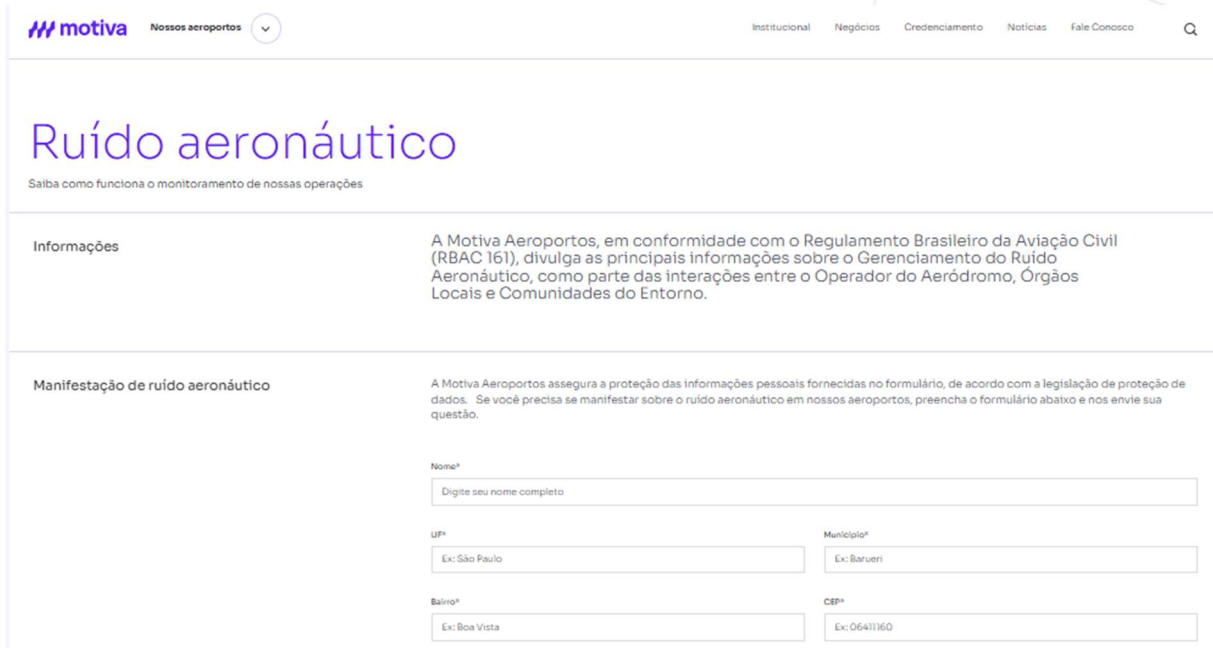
motiva Nossos aeroportos

Institucional Negócios Credenciamento Notícias Fale Conosco

Ruído aeronáutico

Saiba como funciona o monitoramento de nossas operações

Informações

A Motiva Aeroportos, em conformidade com o Regulamento Brasileiro da Aviação Civil (RBAC 161), divulga as principais informações sobre o Gerenciamento do Ruído Aeronáutico, como parte das interações entre o Operador do Aeródromo, Órgãos Locais e Comunidades do Entorno.

Manifestação de ruído aeronáutico

A Motiva Aeroportos assegura a proteção das informações pessoais fornecidas no formulário, de acordo com a legislação de proteção de dados. Se você precisa se manifestar sobre o ruído aeronáutico em nossos aeroportos, preencha o formulário abaixo e nos envie sua questão.

Nome*
Digite seu nome completo

UF*
Ex: São Paulo

Município*
Ex: Barueri

Bairro*
Ex: Boa Vista

CEP*
Ex: 06411160